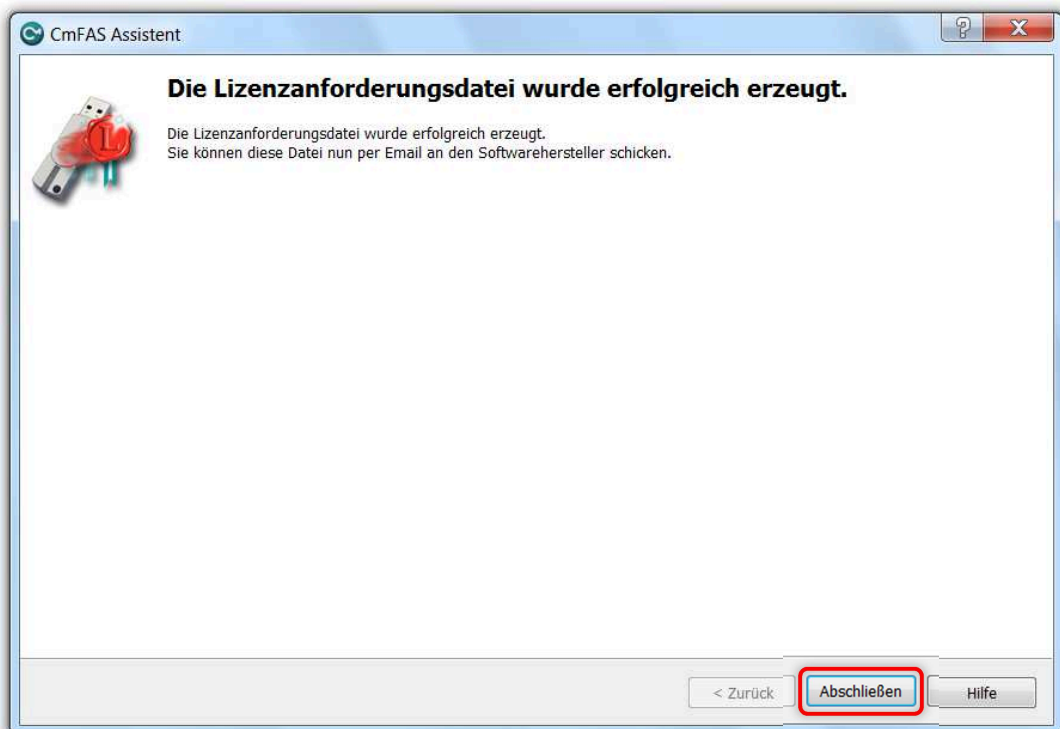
CmFAS Assistent

?

X

Die Lizenzanforderungsdatei wurde erfolgreich erzeugt.

Die Lizenzanforderungsdatei wurde erfolgreich erzeugt.
Sie können diese Datei nun per Email an den Softwarehersteller schicken.

< Zurück

Abschließen

Hilfe